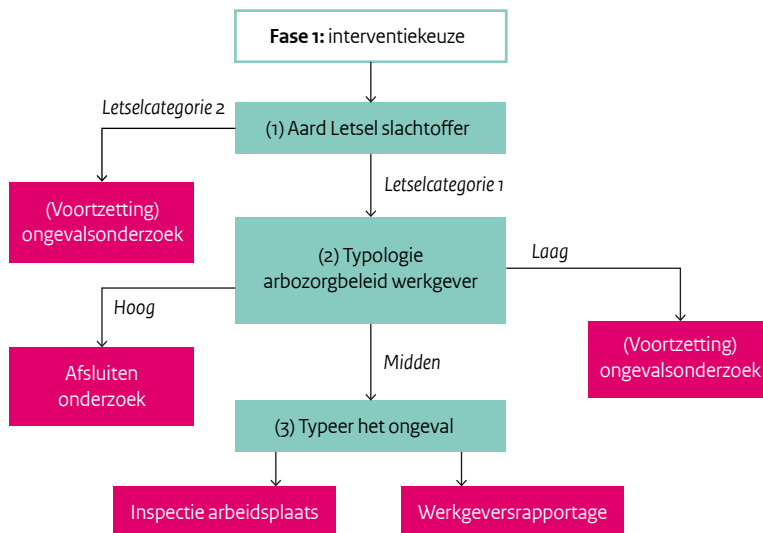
**Fase 1:** interventiekeuze

Letselcategorie 2

(1) Aard Letsel slachtoffer

(Voortzetting) ongevalsonderzoek

Letselcategorie 1

(2) Typologie arbozorgbeleid werkgever

Laag

Hoog

(Voortzetting) ongevalsonderzoek

Afsluiten onderzoek

Midden

(3) Typeer het ongeval

Inspectie arbeidsplaats

Werkgeversrapportage